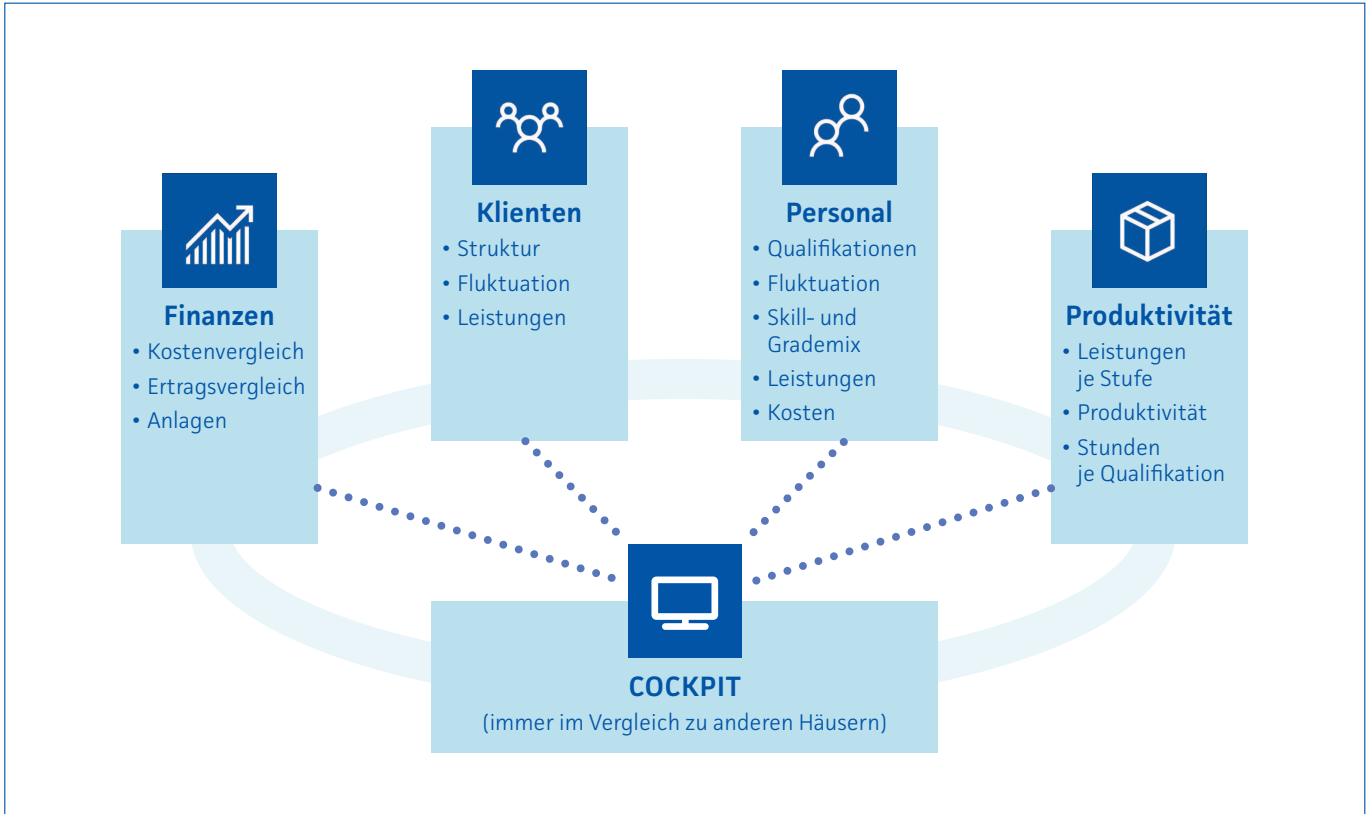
Klienten
• Struktur
• Fluktuation
• Leistungen

Personal
• Qualifikationen
• Fluktuation
• Skill- und Grademix
• Leistungen
• Kosten

Finanzen
• Kostenvergleich
• Ertragsvergleich
• Anlagen

Produktivität
• Leistungen je Stufe
• Produktivität
• Stunden je Qualifikation

COCKPIT
(immer im Vergleich zu anderen Häusern)